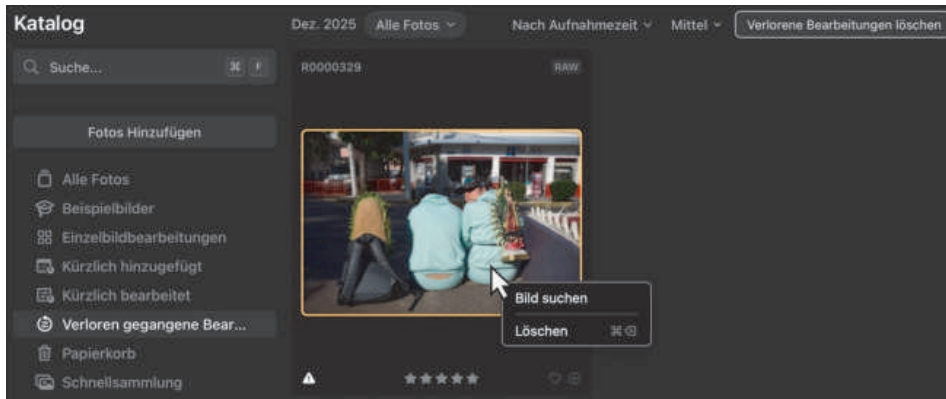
Katalog

Suche... ⌘ F

Fotos Hinzufügen

Alle Fotos
Beispielbilder
Einzelbildbearbeitungen
Kürzlich hinzugefügt
Kürzlich bearbeitet
Verloren gegangene Bear...
Papierkorb
Schnellsammlung

Dez. 2025 Alle Fotos Nach Aufnahmezeit Mittel Verlorene Bearbeitungen löschen

R0000329 RAW

Bild suchen
Löschen ⌘⌫